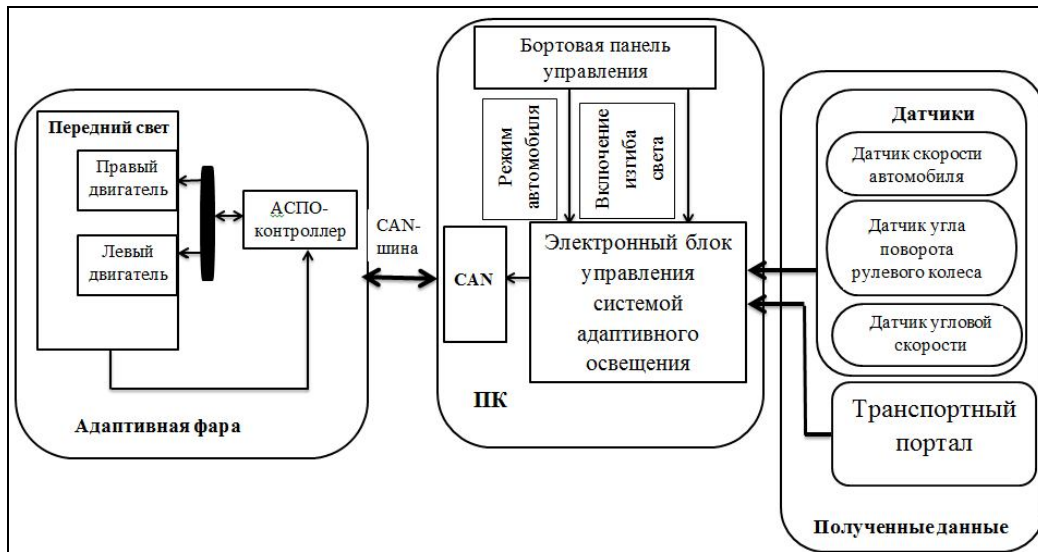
Передний свет

Правый двигатель

Левый двигатель

АСПО-контроллер

Адаптивная фара

CAN-шина

Бортовая панель управления

Режим автомобиля

Включение изгиба света

CAN

Электронный блок управления системой адаптивного освещения

ПК

Датчики

Датчик скорости автомобиля

Датчик угла поворота рулевого колеса

Датчик угловой скорости

Транспортный портал

Полученные данные